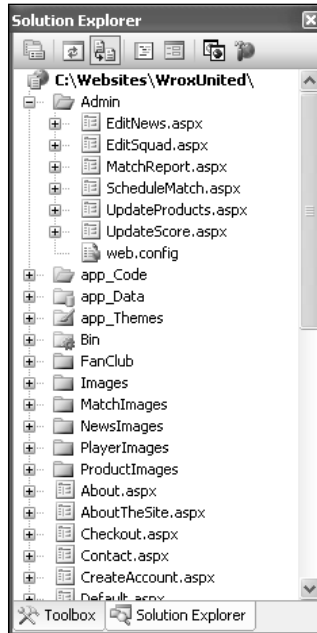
Solution Explorer

C:\Websites\WroxUnited\
Admin
EditNews.aspx
EditSquad.aspx
MatchReport.aspx
ScheduleMatch.aspx
UpdateProducts.aspx
UpdateScore.aspx
web.config
app_Code
app_Data
app_Themes
Bin
FanClub
Images
MatchImages
NewsImages
PlayerImages
ProductImages
About.aspx
AboutTheSite.aspx
Checkout.aspx
Contact.aspx
CreateAccount.aspx
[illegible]

Toolbox
Solution Explorer